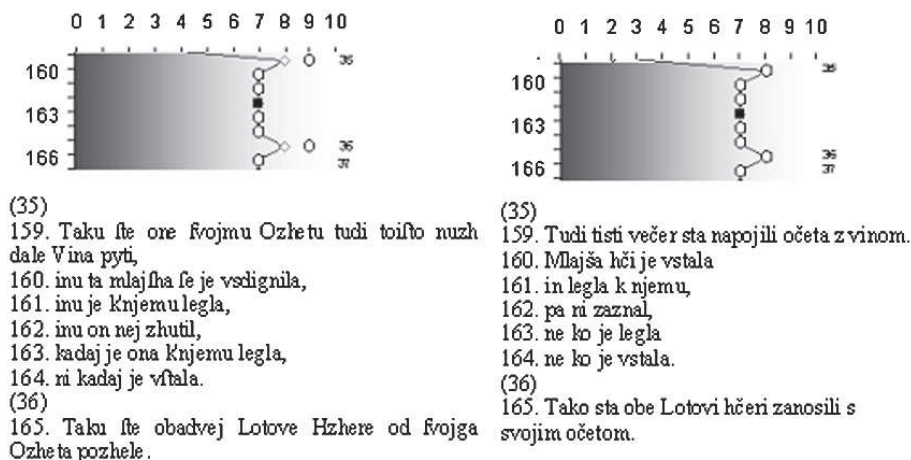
0 1 2 3 4 5 6 7 8 9 10

160

163

166

35

36

37

(35)
159. Taku ſte one ſvojmu Ozhetu tudi toiſto nuzh dale Vina pyti,
160. inu ta mlajſha ſe je vsdignila,
161. inu je knjemu legla,
162. inu on nej zhutil,
163. kadaj je ona knjemu legla,
164. ni kadaj je vſtala.
(36)
165. Taku ſte obadvej Lotove Hzhere od ſvojga Ozheta pozhele.

0 1 2 3 4 5 6 7 8 9 10

160

163

166

35

36

37

(35)
159. Tudi tisti večer sta napojili očeta z vinom.
160. Mlajša hči je vstala
161. in legla k njemu,
162. pa ni zaznal,
163. ne ko je legla
164. ne ko je vstala.
(36)
165. Tako sta obe Lotovi hčeri zanosili s svojim očetom.